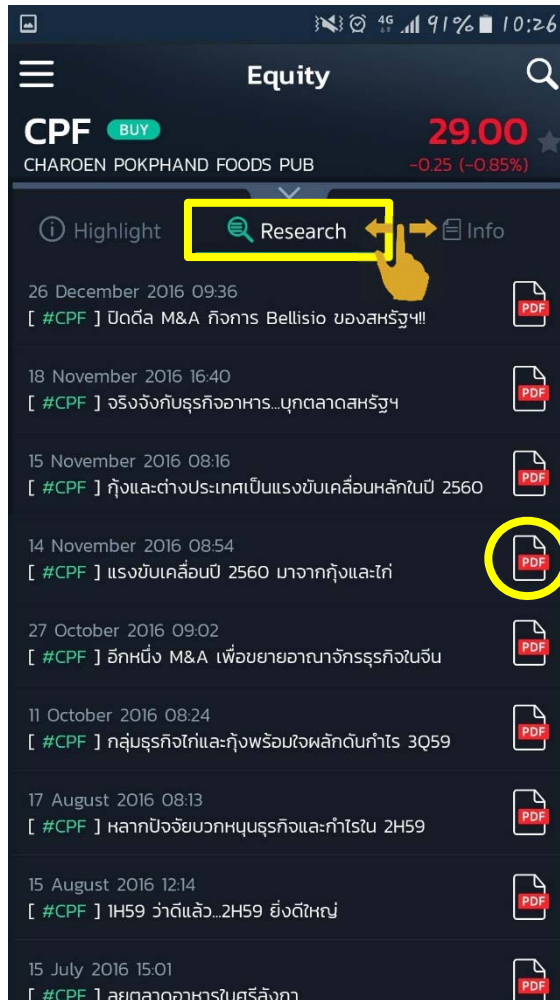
4G 91% 10:26

Equity

CPF BUY
CHAROEN POKPHAND FOODS PUB
29.00
-0.25 (-0.85%)

Highlight Research Info

26 December 2016 09:36
[ #CPF ] ปิดดีล M&A กิจการ Bellisio ของสหรัฐฯ!!
PDF

18 November 2016 16:40
[ #CPF ] จริงจังกับธุรกิจอาหาร...บุกตลาดสหรัฐฯ
PDF

15 November 2016 08:16
[ #CPF ] กุ้งและต่างประเทศเป็นแรงขับเคลื่อนหลักในปี 2560
PDF

14 November 2016 08:54
[ #CPF ] แรงขับเคลื่อนปี 2560 มาจากกุ้งและไก่
PDF

27 October 2016 09:02
[ #CPF ] อีกหนึ่ง M&A เพื่อขยายอาณาจักรธุรกิจในจีน
PDF

11 October 2016 08:24
[ #CPF ] กลุ่มธุรกิจไก่และกุ้งพร้อมใจผลักดันกำไร 3Q59
PDF

17 August 2016 08:13
[ #CPF ] หลากปัจจัยบวกหนุนธุรกิจและกำไรใน 2H59
PDF

15 August 2016 12:14
[ #CPF ] 1H59 ว่าดีแล้ว...2H59 ยิ่งดีใหญ่
PDF

15 July 2016 15:01
[ #CPF ] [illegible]
PDF